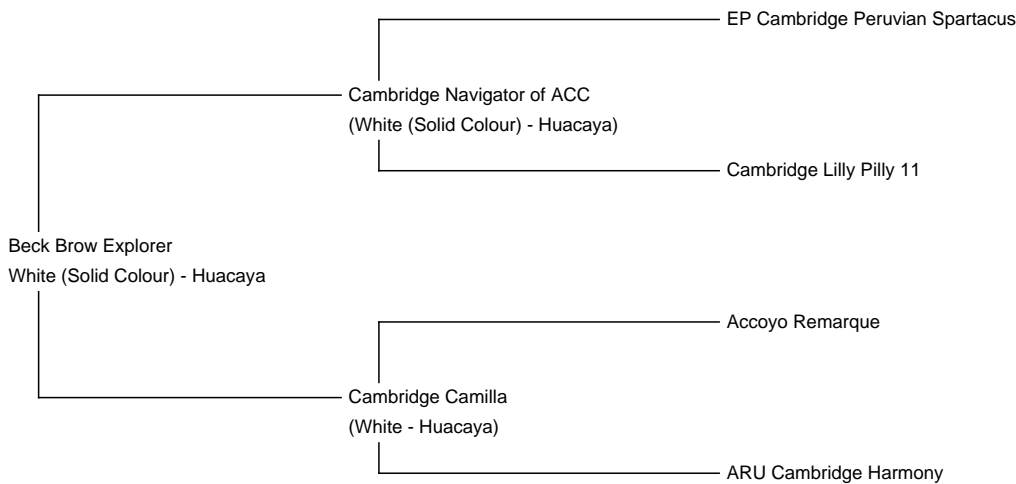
EP Cambridge Peruvian Spartacus

Cambridge Navigator of ACC
(White (Solid Colour) - Huacaya)

Cambridge Lilly Pilly 11

Beck Brow Explorer
White (Solid Colour) - Huacaya

Accoyo Remarque

Cambridge Camilla
(White - Huacaya)

ARU Cambridge Harmony